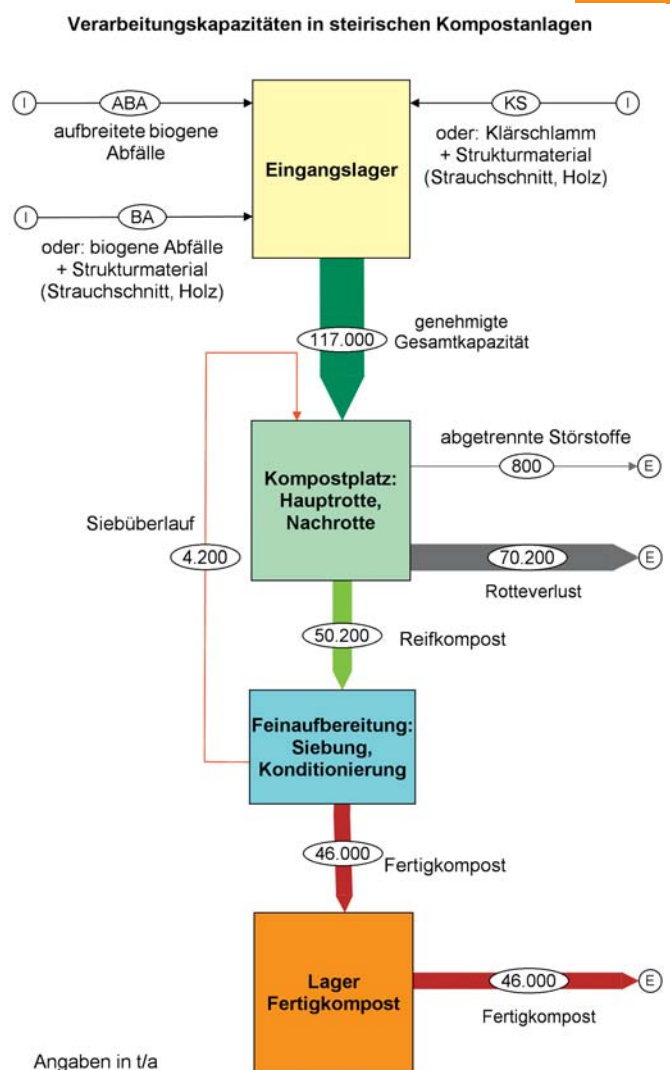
Verarbeitungskapazitäten in steirischen Kompostanlagen

I ABA
aufbreitete biogene Abfälle

KS I
oder: Klärschlamm + Strukturmaterial (Strauchschnitt, Holz)

Eingangslager

I BA
oder: biogene Abfälle + Strukturmaterial (Strauchschnitt, Holz)

117.000 genehmigte Gesamtkapazität

abgetrennte Störstoffe
800 E

Kompostplatz: Hauptrotte, Nachrotte

Siebüberlauf
4.200

70.200 E
Rotteverlust

50.200 Reifkompost

Feinaufbereitung: Siebung, Konditionierung

46.000 Fertigkompost

Lager Fertigkompost

46.000 E
Fertigkompost

Angaben in t/a